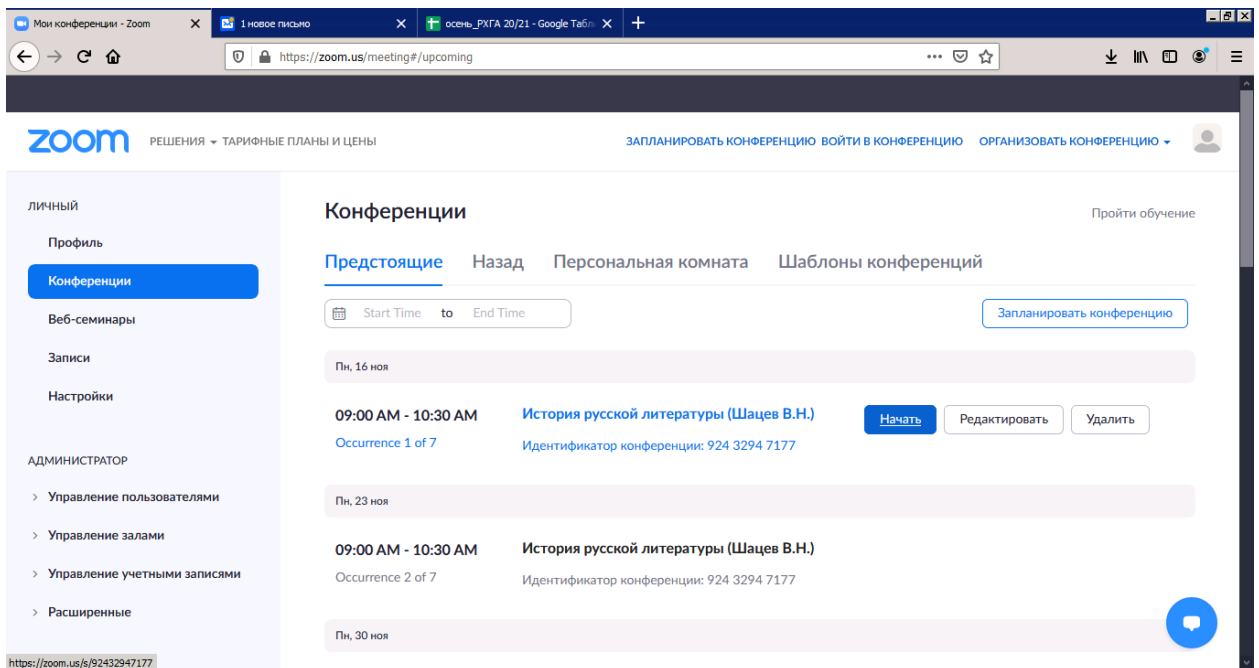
Мои конференции - Zoom
1 новое письмо
осень_РХГА 20/21 - Google Табл
https://zoom.us/meeting#/upcoming

zoom РЕШЕНИЯ ▾ ТАРИФНЫЕ ПЛАНЫ И ЦЕНЫ
ЗАПЛАНИРОВАТЬ КОНФЕРЕНЦИЮ ВОЙТИ В КОНФЕРЕНЦИЮ ОРГАНИЗОВАТЬ КОНФЕРЕНЦИЮ ▾

ЛИЧНЫЙ
Профиль
Конференции
Веб-семинары
Записи
Настройки

АДМИНИСТРАТОР
› Управление пользователями
› Управление залами
› Управление учетными записями
› Расширенные

Конференции
Пройти обучение

Предстоящие Назад Персональная комната Шаблоны конференций

Start Time to End Time
Запланировать конференцию

Пн, 16 ноя
09:00 AM - 10:30 AM
Occurrence 1 of 7
История русской литературы (Шацев В.Н.)
Идентификатор конференции: 924 3294 7177
Начать Редактировать Удалить

Пн, 23 ноя
09:00 AM - 10:30 AM
Occurrence 2 of 7
История русской литературы (Шацев В.Н.)
Идентификатор конференции: 924 3294 7177

Пн, 30 ноя

https://zoom.us/s/92432947177